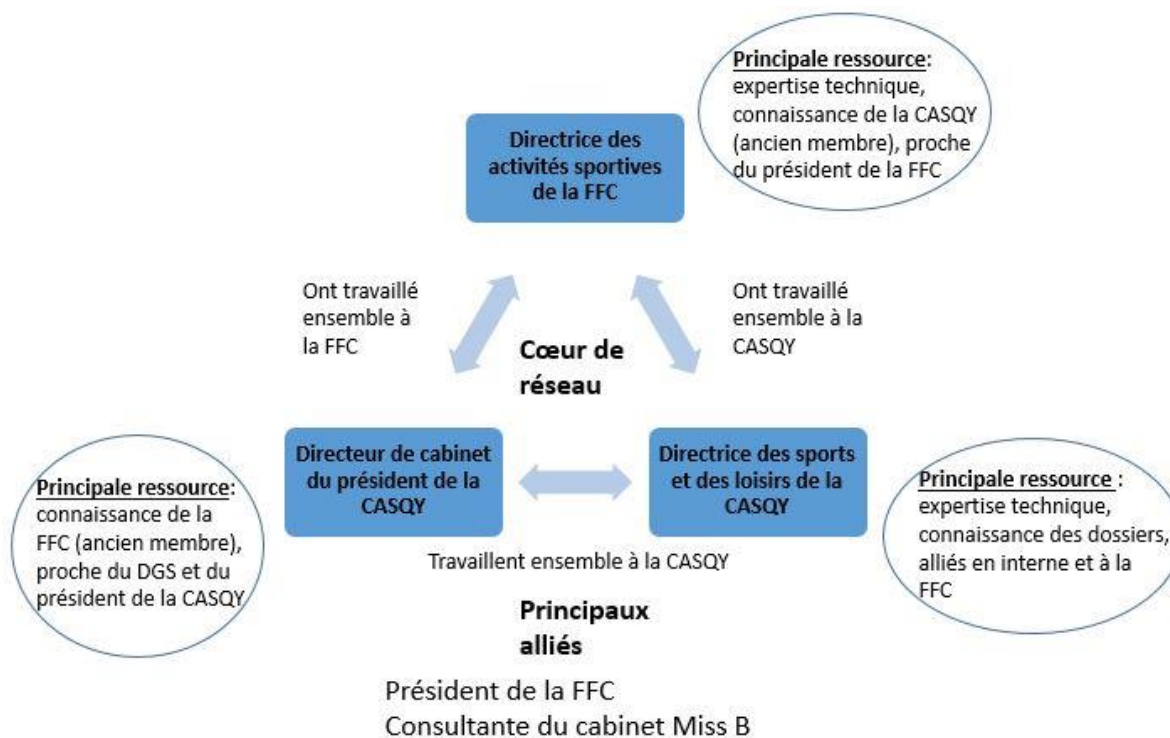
Principale ressource: expertise technique, connaissance de la CASQY (ancien membre), proche du président de la FFC

Directrice des activités sportives de la FFC

Ont travaillé ensemble à la FFC

Ont travaillé ensemble à la CASQY

Cœur de réseau

Directeur de cabinet du président de la CASQY

Directrice des sports et des loisirs de la CASQY

Principale ressource: connaissance de la FFC (ancien membre), proche du DGS et du président de la CASQY

Principale ressource : expertise technique, connaissance des dossiers, alliés en interne et à la FFC

Travaillent ensemble à la CASQY

Principaux alliés

Président de la FFC
Consultante du cabinet Miss B